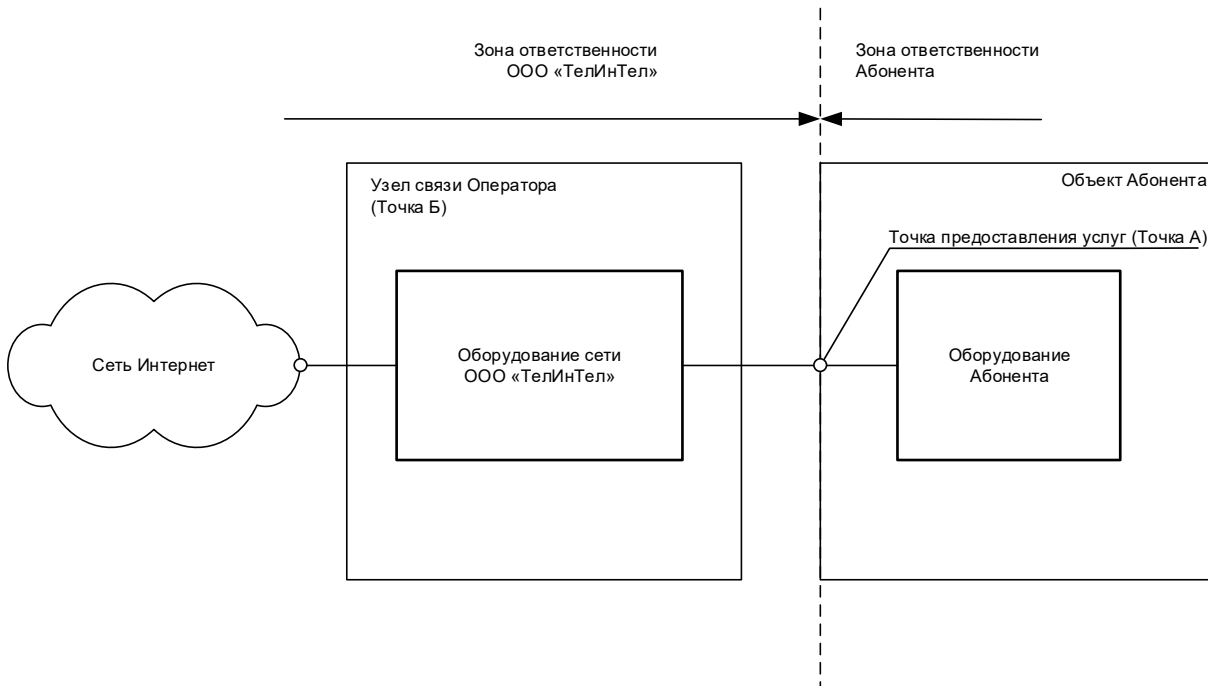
Зона ответственности ООО «ТелИнТел»

Зона ответственности Абонента

Узел связи Оператора (Точка Б)

Объект Абонента

Точка предоставления услуг (Точка А)

Сеть Интернет

Оборудование сети ООО «ТелИнТел»

Оборудование Абонента